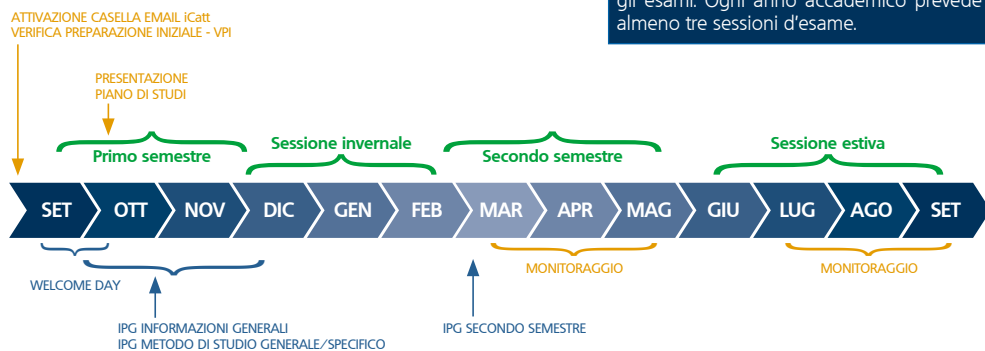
ATTIVAZIONE CASELLA EMAIL iCatt
VERIFICA PREPARAZIONE INIZIALE - VPI

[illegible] esami. Ogni anno accademico prevede almeno tre sessioni d'esame.

PRESENTAZIONE
PIANO DI STUDI

Primo semestre

Sessione invernale

Secondo semestre

Sessione estiva

SET OTT NOV DIC GEN FEB MAR APR MAG GIU LUG AGO SET

WELCOME DAY

MONITORAGGIO

MONITORAGGIO

IPG INFORMAZIONI GENERALI
IPG METODO DI STUDIO GENERALE/SPECIFICO

IPG SECONDO SEMESTRE